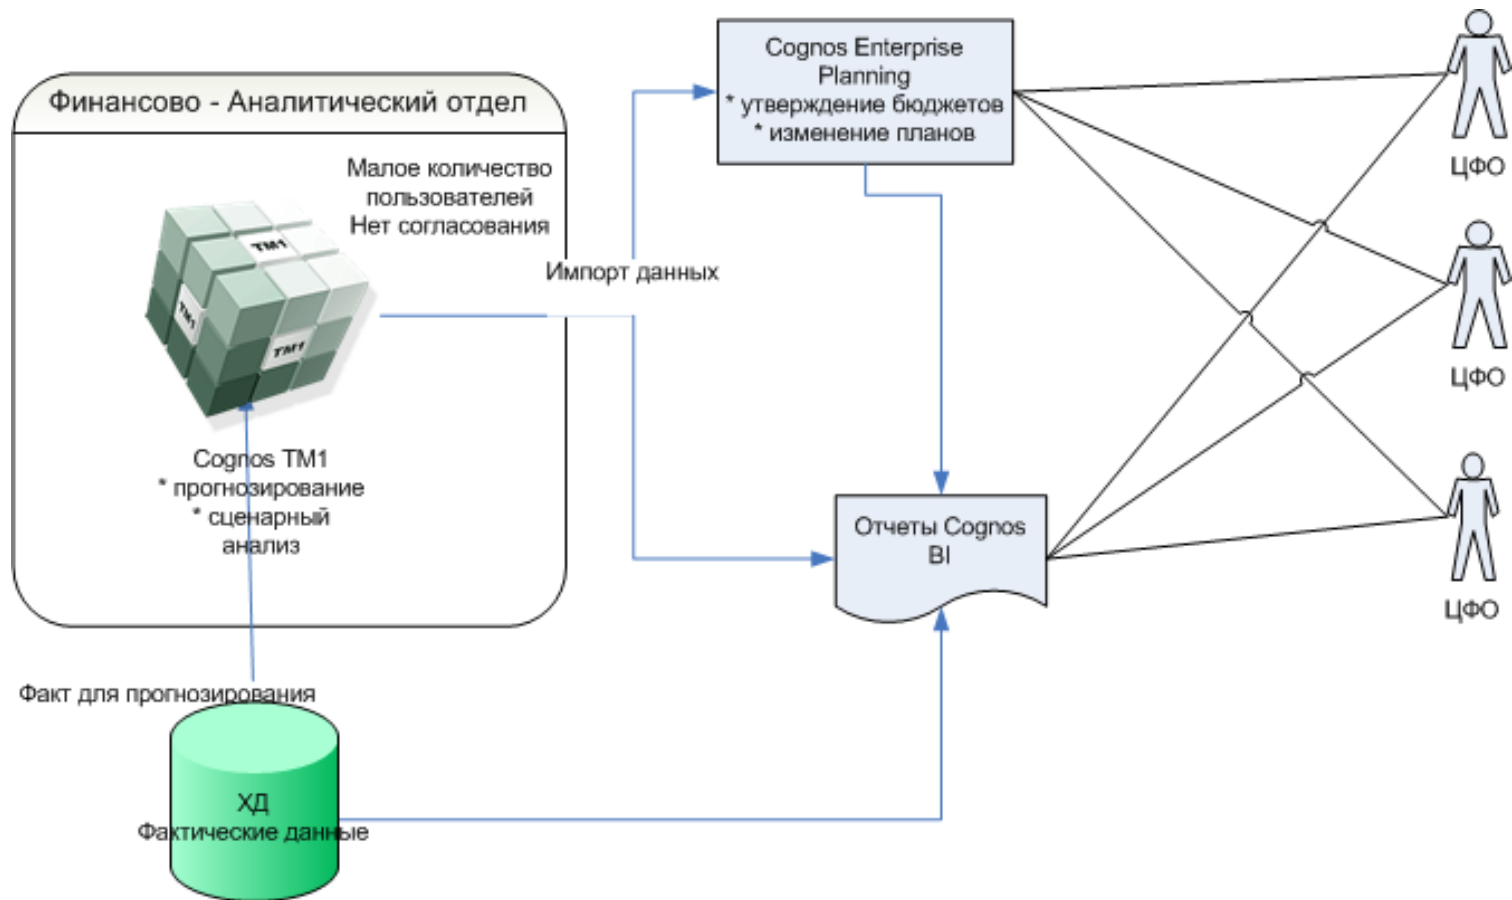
Финансово - Аналитический отдел

Малое количество пользователей
Нет согласования

TM1

TM1

TM1

Cognos TM1
* прогнозирование
* сценарный анализ

Импорт данных

Cognos Enterprise Planning
* утверждение бюджетов
* изменение планов

ЦФО

ЦФО

ЦФО

Отчеты Cognos BI

Факт для прогнозирования

ХД
Фактические данные